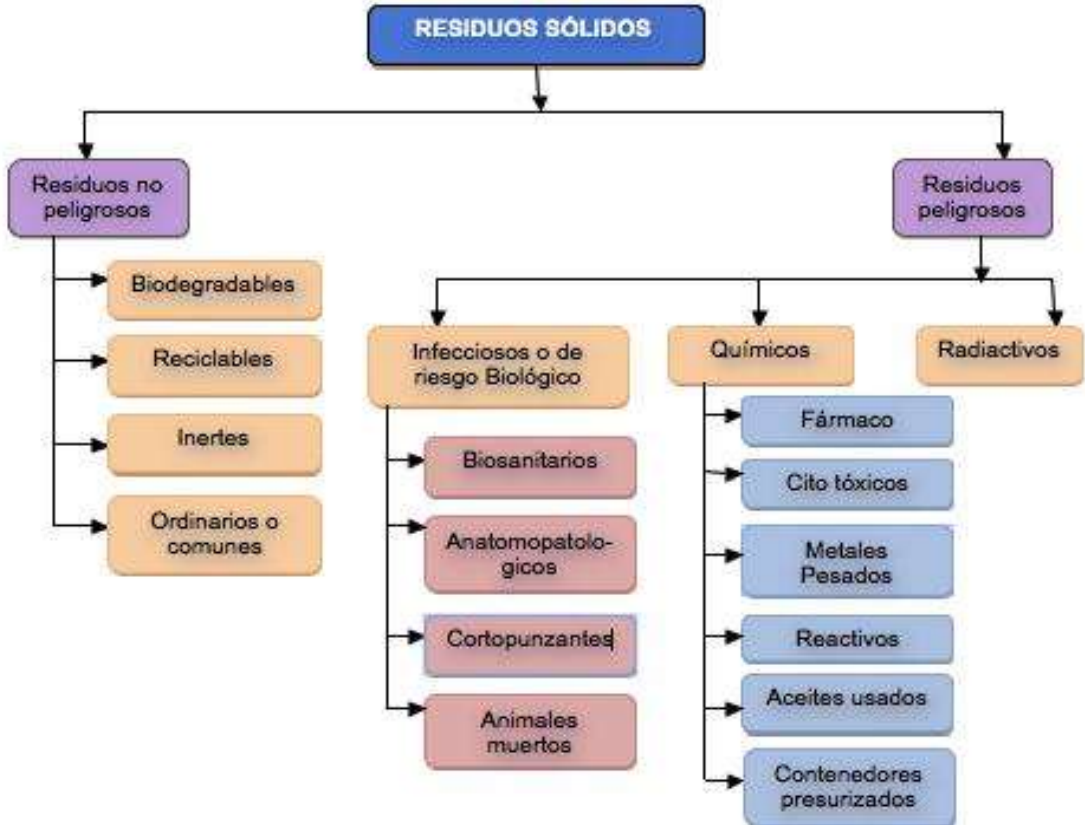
RESIDUOS SÓLIDOS

Residuos no peligrosos

Biodegradables

Reciclables

Inertes

Ordinarios o comunes

Residuos peligrosos

Infecciosos o de riesgo Biológico

Biosanitarios

Anatomopatológicos

Cortopunzantes

Animales muertos

Químicos

Fármaco

Cito tóxicos

Metales Pesados

Reactivos

Aceites usados

Contenedores presurizados

Radiactivos